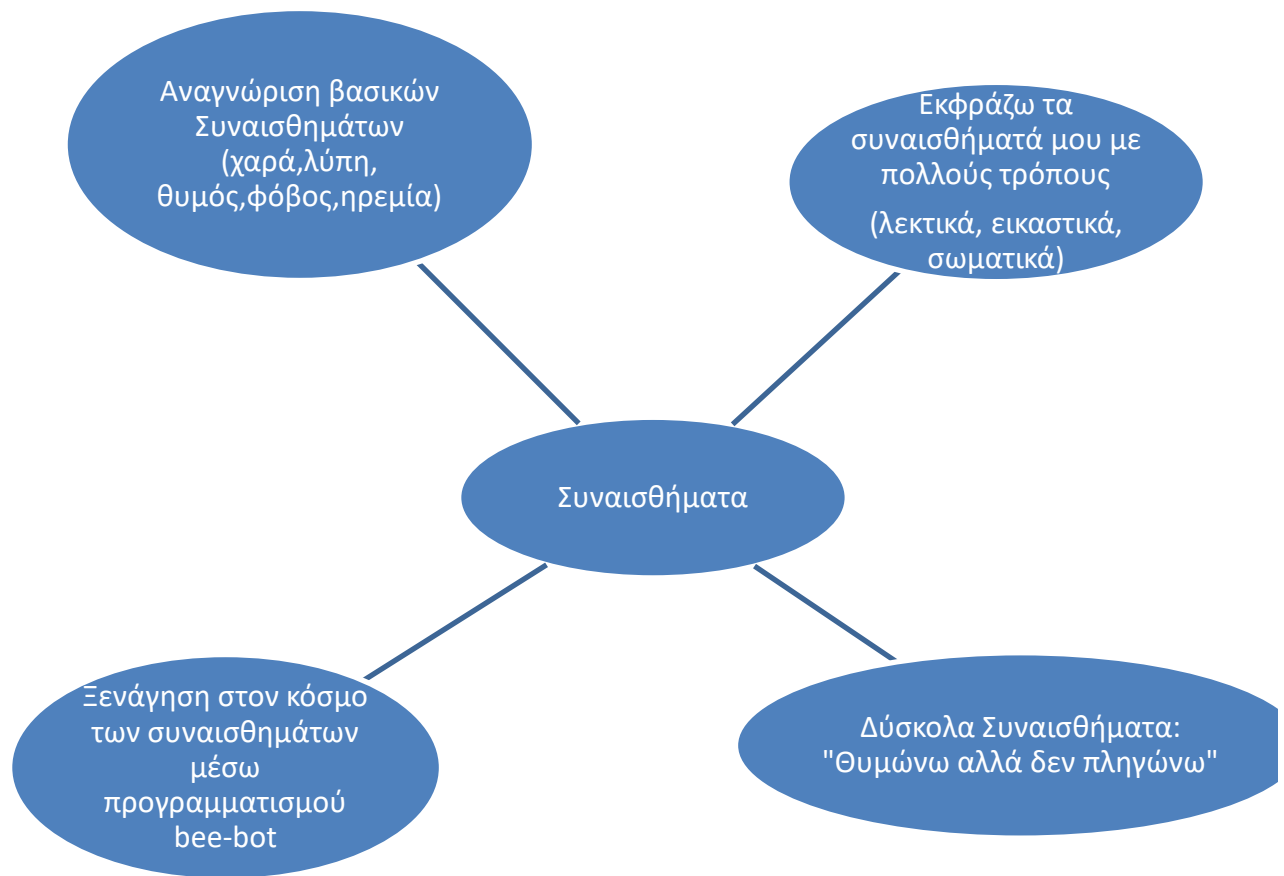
Αναγνώριση βασικών Συναισθημάτων (χαρά,λύπη, θυμός,φόβος,ηρεμία)

Εκφράζω τα συναισθήματά μου με πολλούς τρόπους

(λεκτικά, εικαστικά, σωματικά)

Συναισθήματα

Ξενάγηση στον κόσμο των συναισθημάτων μέσω προγραμματισμού bee-bot

Δύσκολα Συναισθήματα: "Θυμώνω αλλά δεν πληγώνω"